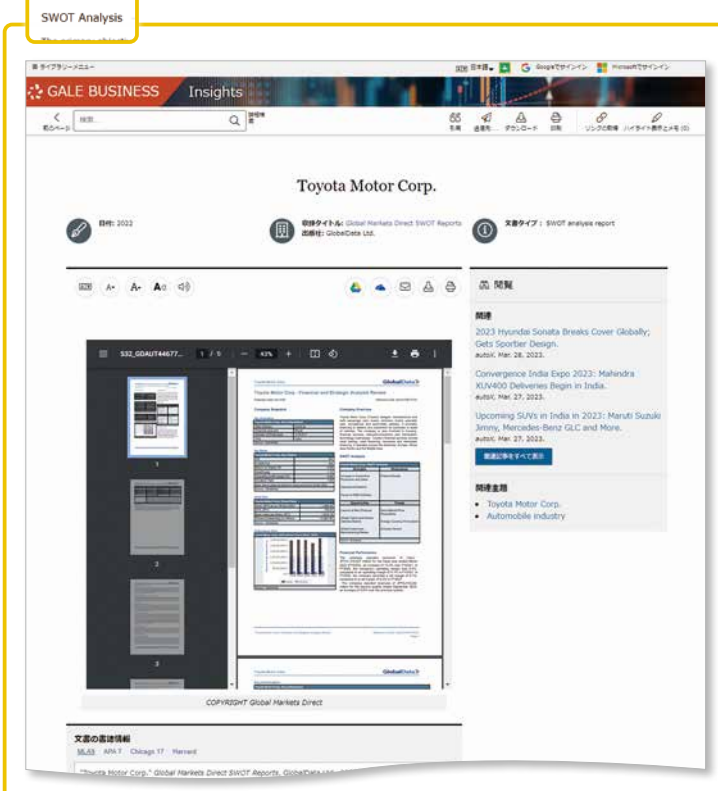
SWOT Analysis

ライブラリーメニュー

日本語 Googleでサインイン Microsoftでサインイン

GALE BUSINESS Insights

前のページ 検索 詳細検索 引用 送信先 ダウンロード 印刷 リンクの取得 ハイライト表示とメモ (0)

Toyota Motor Corp.

日付: 2022

収録タイトル: Global Markets Direct SWOT Reports
出版社: GlobalData Ltd.

文書タイプ: SWOT analysis report

閲覧

関連

2023 Hyundai Sonata Breaks Cover Globally; Gets Sportier Design.
autoX, Mar. 28, 2023.

Convergence India Expo 2023: Mahindra XUV400 Deliveries Begin in India.
autoX, Mar. 27, 2023.

Upcoming SUVs in India in 2023: Maruti Suzuki Jimny, Mercedes-Benz GLC and More.
autoX, Mar. 27, 2023.

関連記事をすべて表示

関連主題

• Toyota Motor Corp.
• Automobile industry

S32_GDAUT44677... 1 / 5 — 63% +

Toyota Motor Corp. - Financial and Strategic Analysis Review

Company Snapshot

Company Overview

SWOT Analysis

Financial Performance

COPYRIGHT Global Markets Direct

文献の書誌情報

MLA9 APA 7 Chicago 17 Harvard

"Toyota Motor Corp." Global Markets Direct SWOT Reports, GlobalData Ltd.